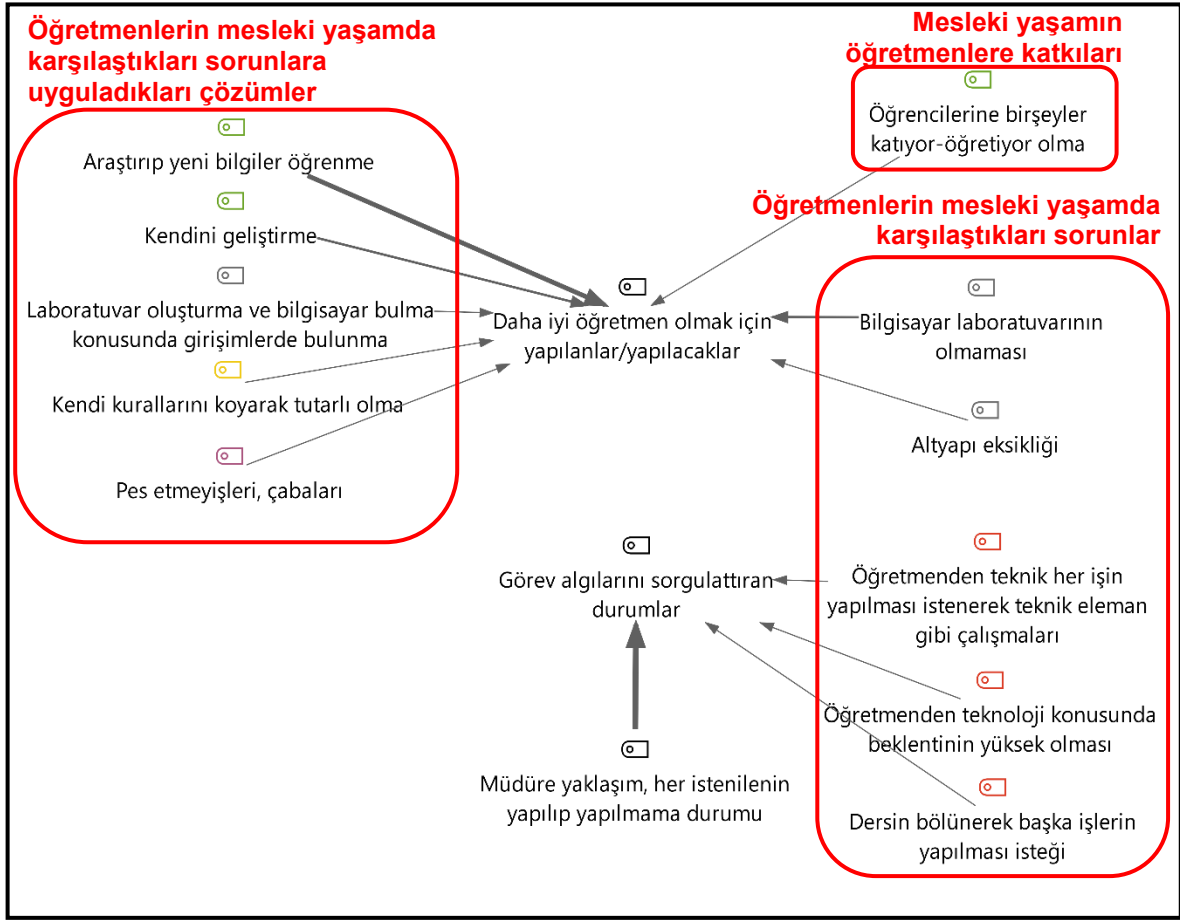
Öğretmenlerin mesleki yaşamda karşılaştıkları sorunlara uyguladıkları çözümler

Araştırıp yeni bilgiler öğrenme

Kendini geliştirme

Laboratuvar oluşturma ve bilgisayar bulma konusunda girişimlerde bulunma

Kendi kurallarını koyarak tutarlı olma

Pes etmeyişleri, çabaları

Mesleki yaşamın öğretmenlere katkıları

Öğrencilerine birşeyler katıyor-öğretiyor olma

Öğretmenlerin mesleki yaşamda karşılaştıkları sorunlar

Daha iyi öğretmen olmak için yapılanlar/yapılacaklar

Bilgisayar laboratuvarının olmaması

Altyapı eksikliği

Görev algılarını sorgulattıran durumlar

Öğretmenden teknik her işin yapılması istenerek teknik eleman gibi çalışmaları

Öğretmenden teknoloji konusunda beklentinin yüksek olması

Dersin bölünerek başka işlerin yapılması isteği

Müdüre yaklaşım, her istenilenin yapılıp yapılmama durumu